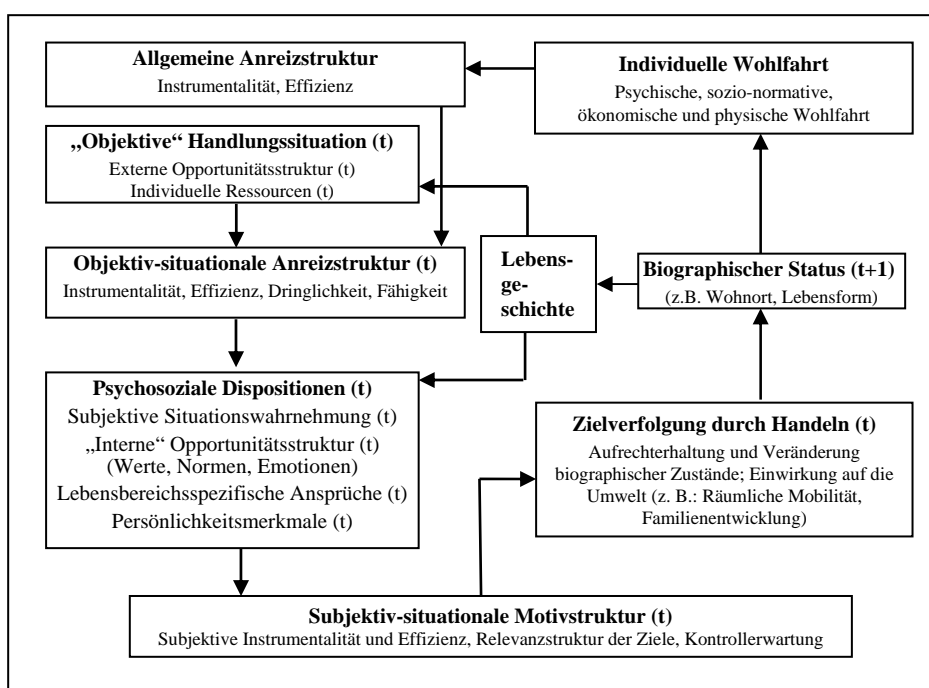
**Allgemeine Anreizstruktur**
Instrumentalität, Effizienz

**Individuelle Wohlfahrt**
Psychische, sozio-normative, ökonomische und physische Wohlfahrt

**„Objektive" Handlungssituation (t)**
Externe Opportunitätsstruktur (t)
Individuelle Ressourcen (t)

**Objektiv-situationale Anreizstruktur (t)**
Instrumentalität, Effizienz, Dringlichkeit, Fähigkeit

**Lebensgeschichte**

**Biographischer Status (t+1)**
(z.B. Wohnort, Lebensform)

**Psychosoziale Dispositionen (t)**
Subjektive Situationswahrnehmung (t)
„Interne" Opportunitätsstruktur (t)
(Werte, Normen, Emotionen)
Lebensbereichsspezifische Ansprüche (t)
Persönlichkeitsmerkmale (t)

**Zielverfolgung durch Handeln (t)**
Aufrechterhaltung und Veränderung biographischer Zustände; Einwirkung auf die Umwelt (z. B.: Räumliche Mobilität, Familienentwicklung)

**Subjektiv-situationale Motivstruktur (t)**
Subjektive Instrumentalität und Effizienz, Relevanzstruktur der Ziele, Kontrollerwartung